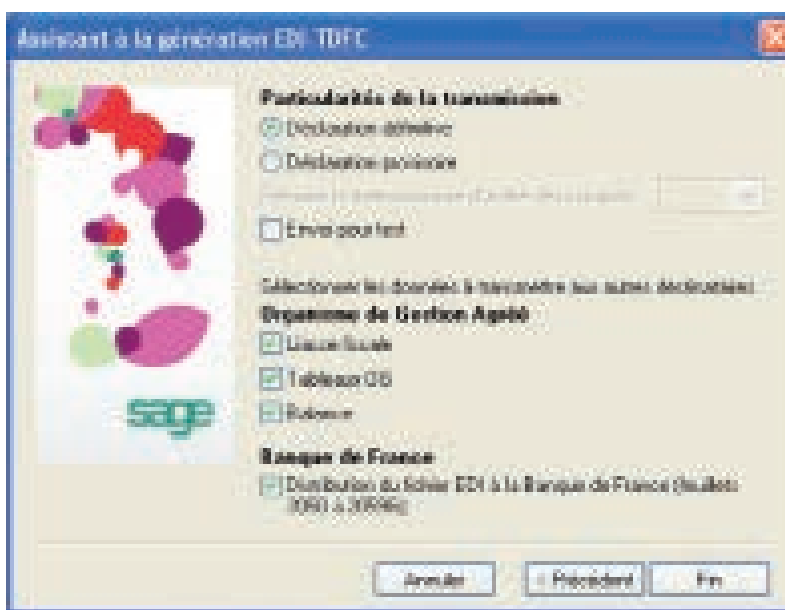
Assistant à la génération EDI TDFC

Particularités de la transmission

Déclaration définitive

Déclaration provisoire

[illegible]

Envoi pour test

Sélectionnez les données à transmettre aux autres destinataires

Organisme de Gestion Agréé

Liasse fiscale

Tableaux OG

Balance

sage

Banque de France

Distribution du fichier EDI à la Banque de France (feuillets 2050 à 2059G)

Annuler

< Précédent

Fin